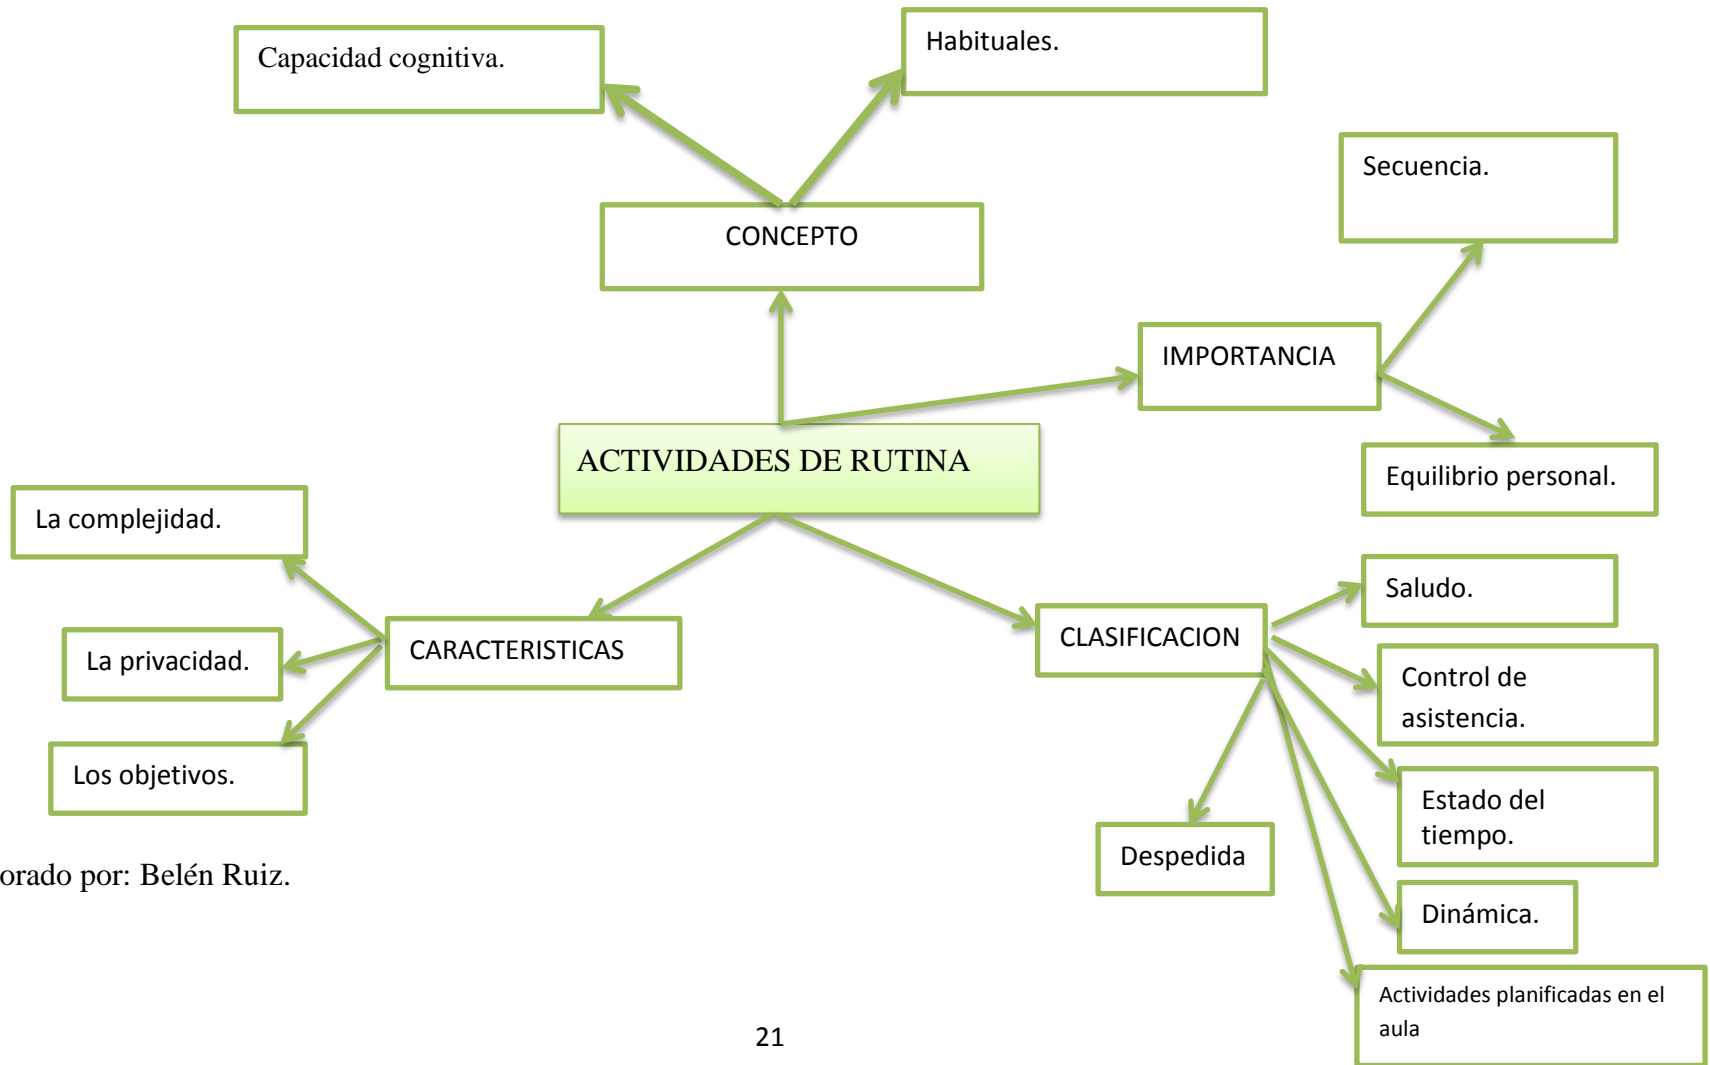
Capacidad cognitiva.

Habituales.

CONCEPTO

Secuencia.

IMPORTANCIA

ACTIVIDADES DE RUTINA

Equilibrio personal.

La complejidad.

La privacidad.

Los objetivos.

CARACTERISTICAS

CLASIFICACION

Saludo.

Control de asistencia.

Estado del tiempo.

Despedida

Dinámica.

Actividades planificadas en el aula

orado por: Belén Ruiz.

21